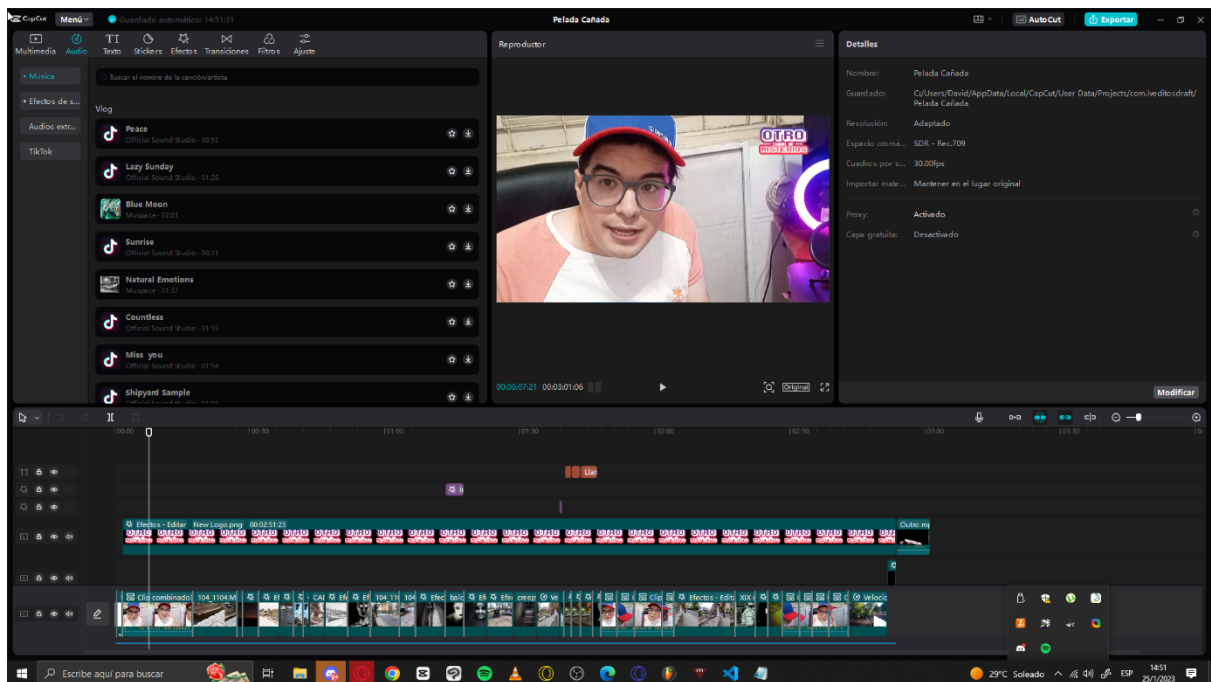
CapCut Menú Guardado automático: 14:51:31

Pelada Cañada

AutoCut Exportar

Multimedia Audio Texto Stickers Efectos Transiciones Filtros Ajuste

Música
Efectos de s...
Audios extr...
TikTok

Buscar el nombre de la canción/artista

Vlog

Peace
Official Sound Studio · 00:53

Lazy Sunday
Official Sound Studio · 01:26

Blue Moon
Muspace · 02:01

Sunrise
Official Sound Studio · 00:31

Natural Emotions
Muspace · 01:37

Countless
Official Sound Studio · 01:13

Miss you
Official Sound Studio · 01:54

Shipyard Sample
Official Sound Studio · 01:06

Reproductor

OTRO MISTERIOS

00:00:07:21 00:03:01:06 Original

Detalles

Nombre: Pelada Cañada
Guardado: C:/Users/David/AppData/Local/CapCut/User Data/Projects/com.lveditor.draft/Pelada Cañada
Resolución: Adaptado
Espacio cromá... SDR - Rec.709
Cuadros por s... 30.00fps
Importar mate... Mantener en el lugar original
Proxy: Activado
Capa gratuita: Desactivado

Modificar

00:00 00:30 01:00 01:30 02:00 02:30 03:00 03:30

Llan

Efectos - Editar New Logo.png 00:02:51:23
Outro.mp

Clip combinado 104_1104.M CAN Ef 104_11 104 Efec bald Efe cmep Ve Clip Efectos - Edit XIX Velocic

Escribe aquí para buscar

29°C Soleado ESP 14:51 25/1/2023